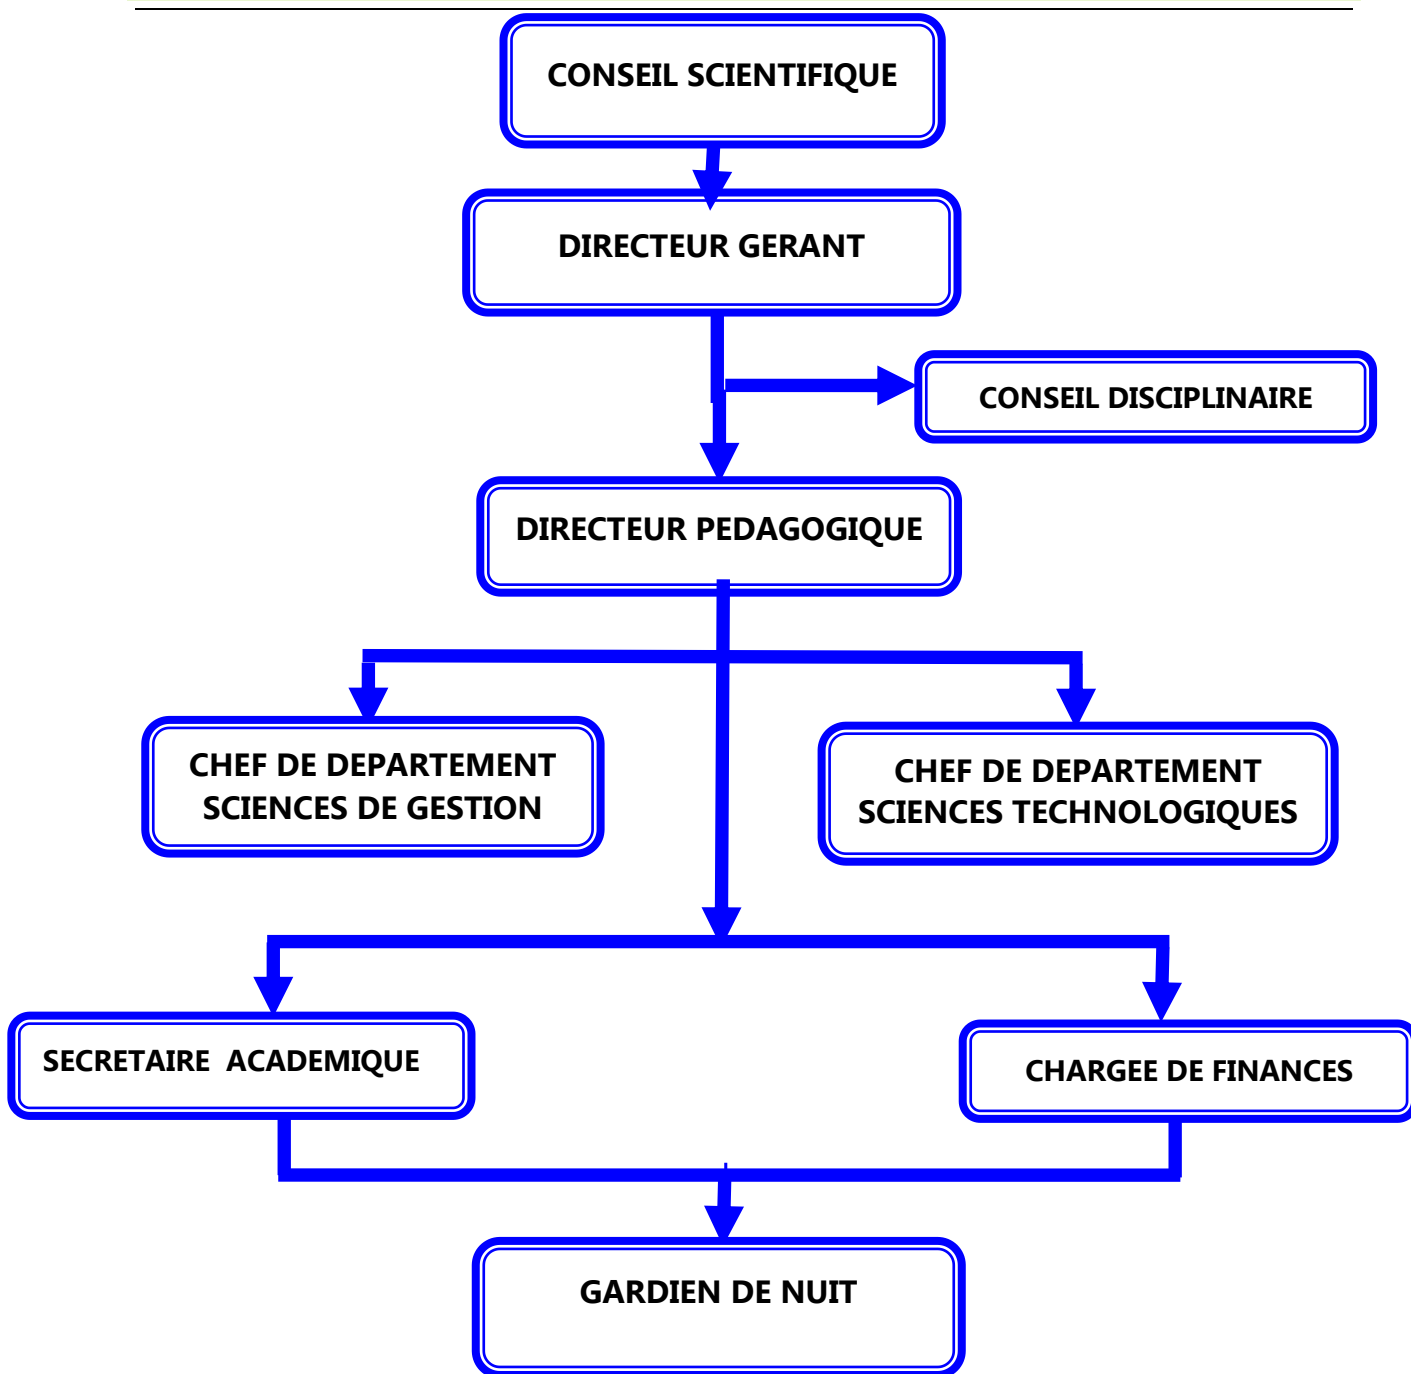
CONSEIL SCIENTIFIQUE

DIRECTEUR GERANT

CONSEIL DISCIPLINAIRE

DIRECTEUR PEDAGOGIQUE

CHEF DE DEPARTEMENT SCIENCES DE GESTION

CHEF DE DEPARTEMENT SCIENCES TECHNOLOGIQUES

SECRETAIRE ACADEMIQUE

CHARGEE DE FINANCES

GARDIEN DE NUIT